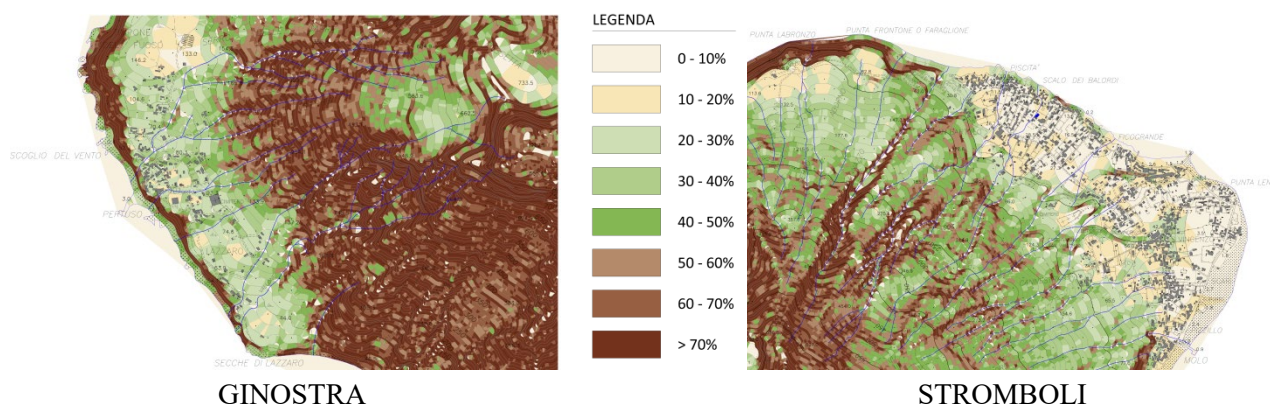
SCOGLIO DEL VENTO
PERTUSO
SECCHE DI LAZZARO
133.0
146.2
733.5

LEGENDA
0 - 10%
10 - 20%
20 - 30%
30 - 40%
40 - 50%
50 - 60%
60 - 70%
> 70%

PUNTA LABRONZO
PUNTA FRONTONE O FARAGLIONE
PISCITA'
SCALO DEI BALORDI
FICOGRANDE
PUNTA LEN
MOLO

GINOSTRA

STROMBOLI